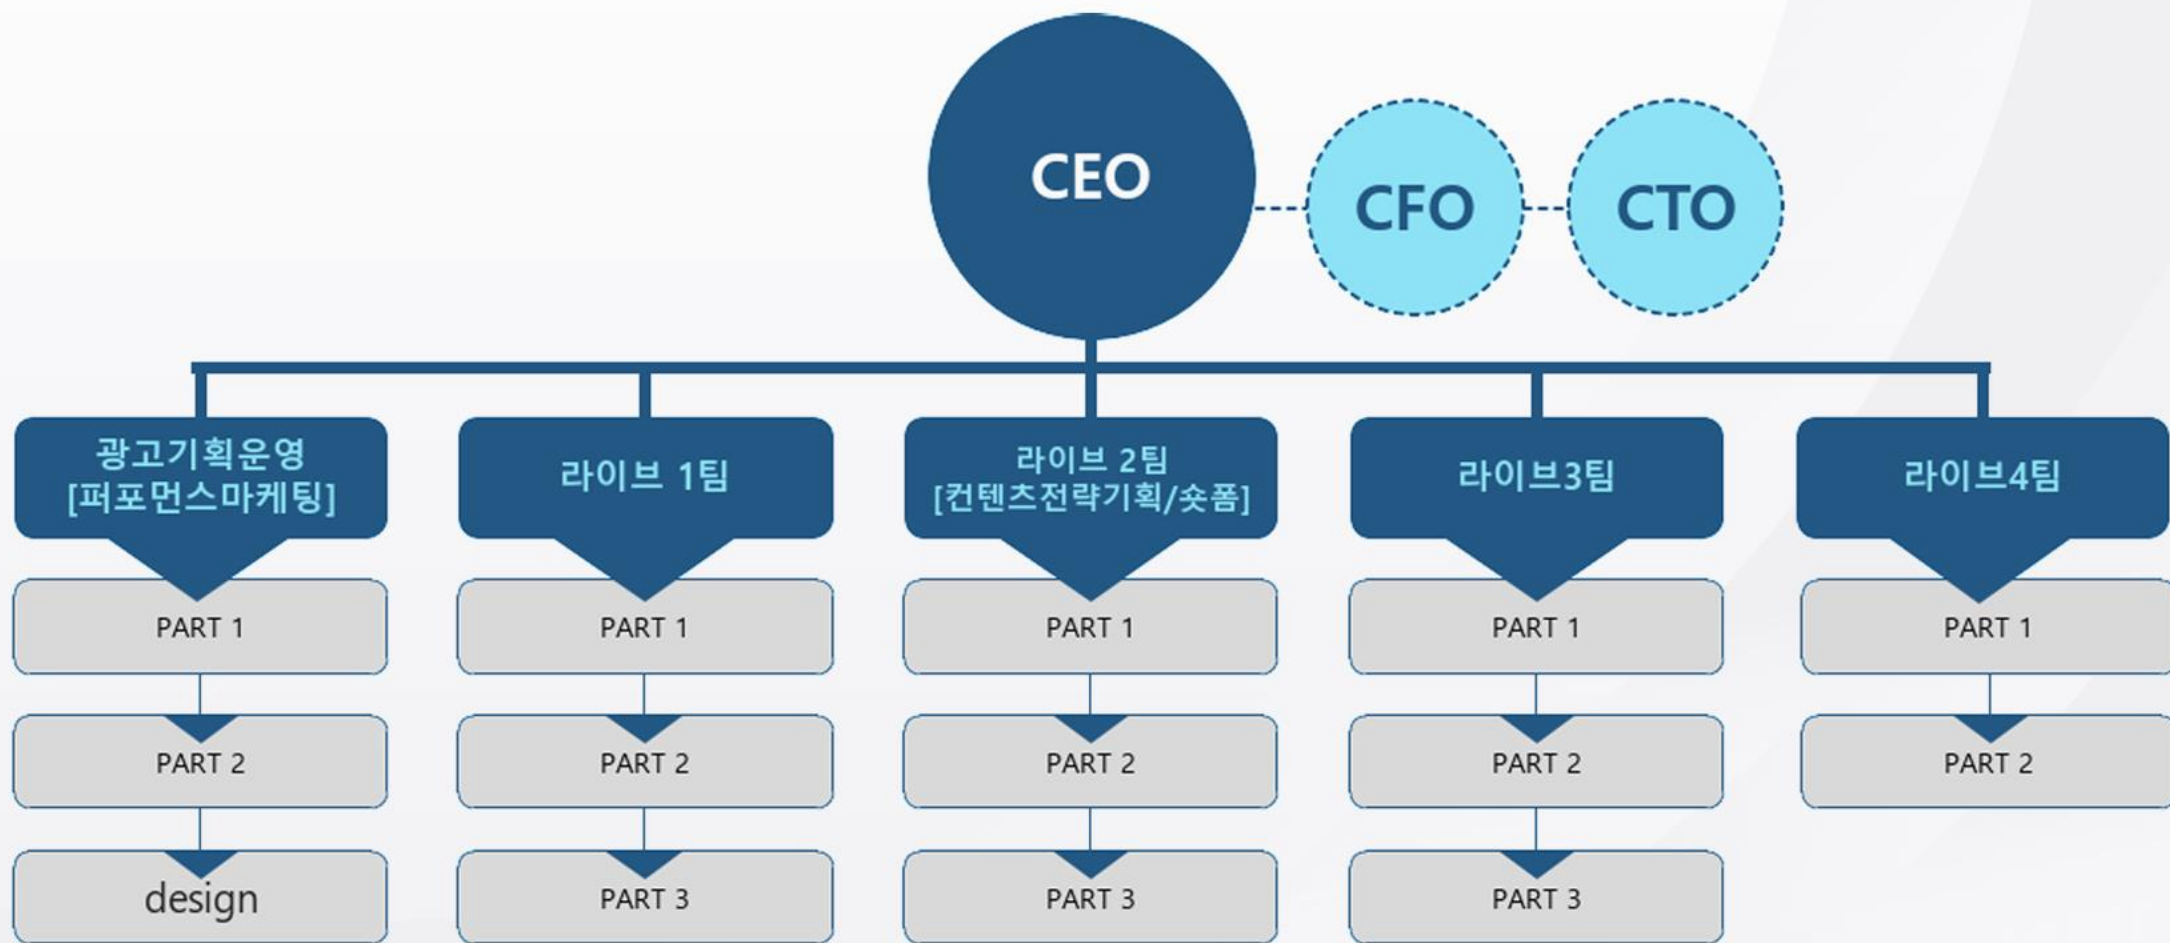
CEO

CFO

CTO

광고기획운영
[퍼포먼스마케팅]

PART 1

PART 2

design

라이브 1팀

PART 1

PART 2

PART 3

라이브 2팀
[컨텐츠전략기획/숏폼]

PART 1

PART 2

PART 3

라이브3팀

PART 1

PART 2

PART 3

라이브4팀

PART 1

PART 2